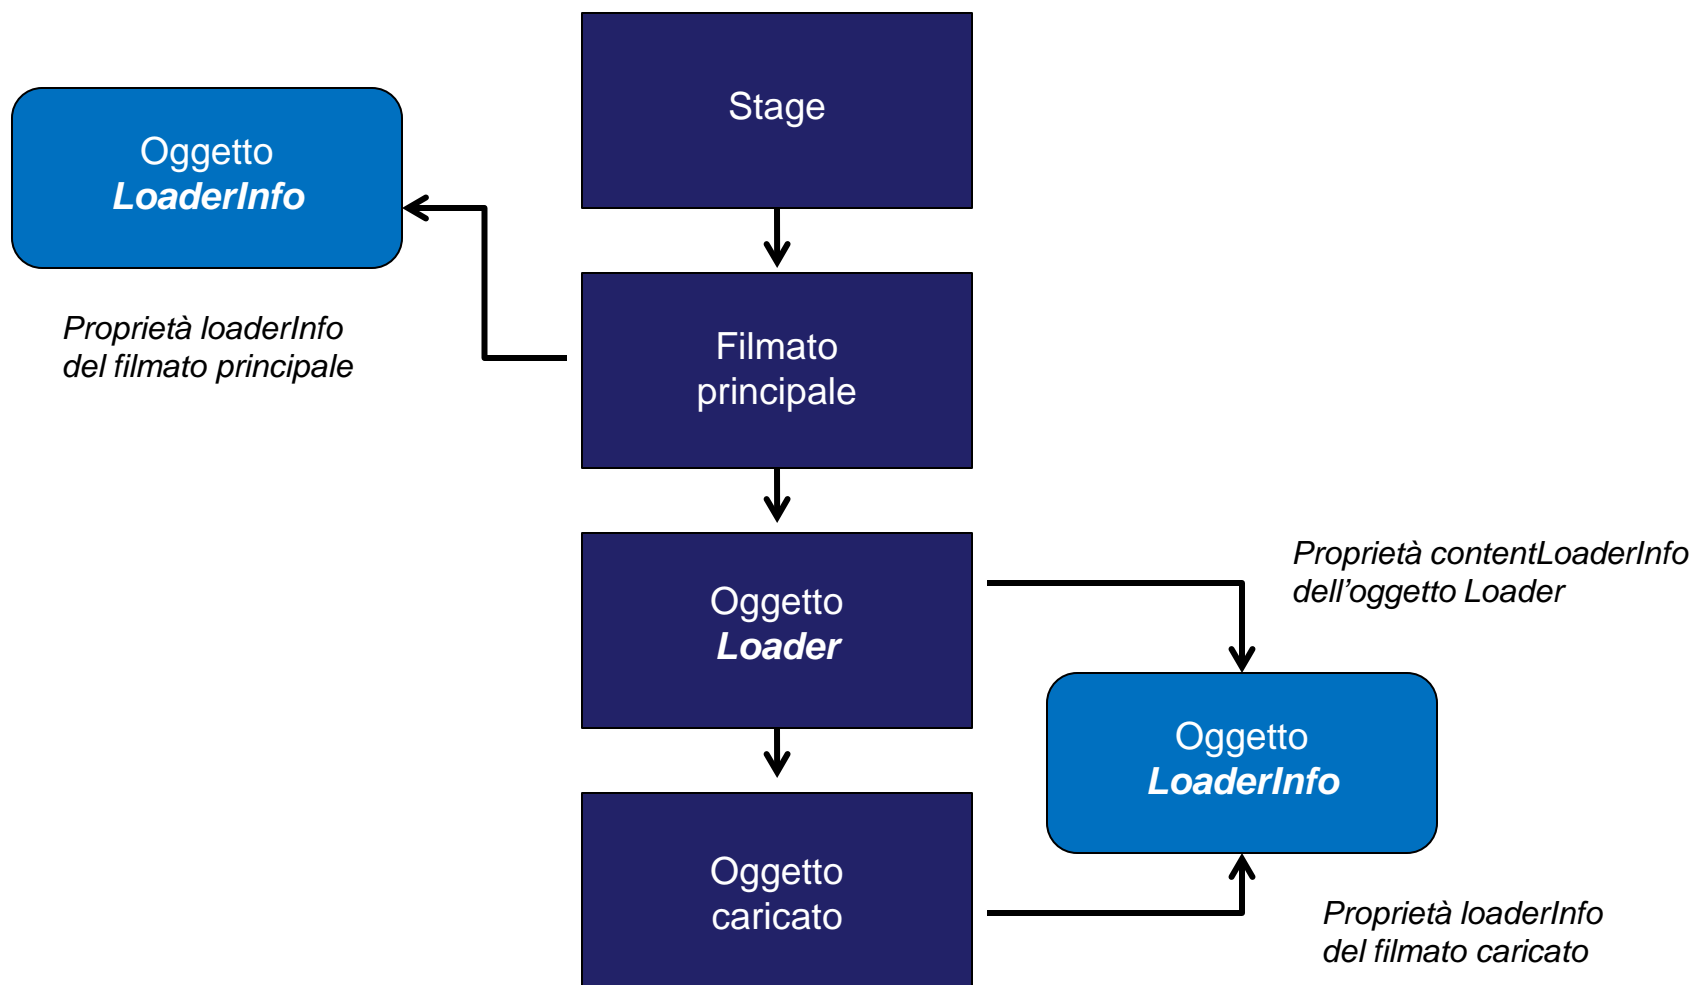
Oggetto
LoaderInfo

Proprietà loaderInfo del filmato principale

Stage

Filmato principale

Oggetto Loader

Proprietà contentLoaderInfo dell'oggetto Loader

Oggetto
LoaderInfo

Oggetto caricato

Proprietà loaderInfo del filmato caricato